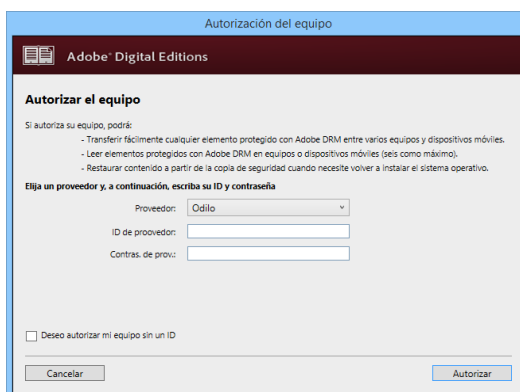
Autorización del equipo

Adobe® Digital Editions

Autorizar el equipo

Si autoriza su equipo, podrá:

- Transferir fácilmente cualquier elemento protegido con Adobe DRM entre varios equipos y dispositivos móviles.
- Leer elementos protegidos con Adobe DRM en equipos o dispositivos móviles (seis como máximo).
- Restaurar contenido a partir de la copia de seguridad cuando necesite volver a instalar el sistema operativo.

Elija un proveedor y, a continuación, escriba su ID y contraseña

Proveedor: Odilo

ID de proovedor:

Contras. de prov.:

Deseo autorizar mi equipo sin un ID

Cancelar

Autorizar